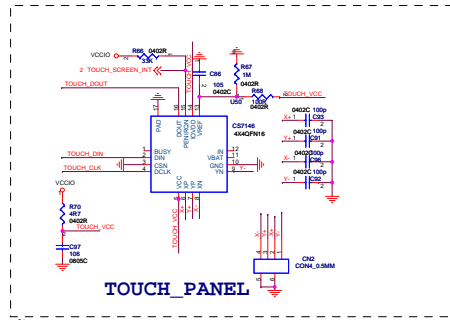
VCCIO
R66 0402R
3.3K
2 TOUCH_SCREEN_INT
TOUCH_VCC
C86
105
0402C
R67
1M
0402R
R68
100R
0402R
TOUCH_VCC
U50
TOUCH_DOUT
PAD
DOUT
PENIRQN
IOVDD
VREF
CS7146
4X4QFN16
TOUCH_DIN
TOUCH_CLK
BUSY
DIN
CSN
DCLK
IN
VBAT
GND
YN
VCC
XP
YP
XN
Y-
X+
Y+
X-
Y-
0402C 100p
C93
0402C 100p
C91
0402C 100p
C90
0402C 100p
C92
VCCIO
R70
4R7
0402R
TOUCH_VCC
C97
106
0805C
TOUCH_VCC
CN2
CON4_0.5MM
TOUCH_PANEL